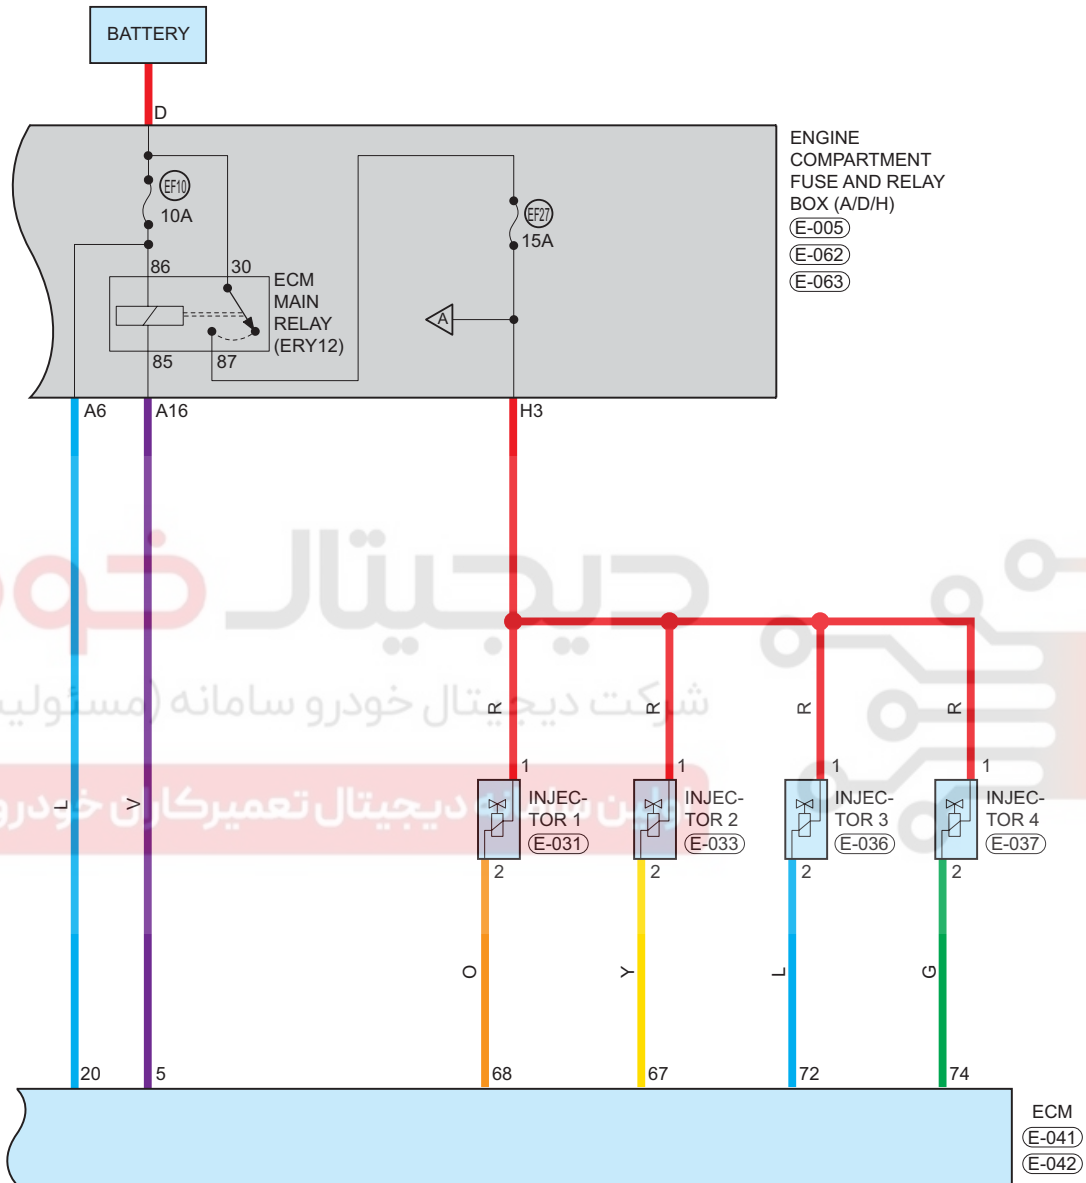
BATTERY

D

EF10
10A

86 30

ECM MAIN RELAY (ERY12)

85 87

EF27
15A

A

ENGINE COMPARTMENT FUSE AND RELAY BOX (A/D/H)
E-005
E-062
E-063

A6 A16 H3

L V

شرکت دیجیتال خودرو سامانه (مسئولیت

اولین سامانه دیجیتال تعمیرکاران خودرو

R R R R

1 1 1 1

INJECTOR 1
E-031

INJECTOR 2
E-033

INJECTOR 3
E-036

INJECTOR 4
E-037

2 2 2 2

O Y L G

20 5 68 67 72 74

ECM
E-041
E-042